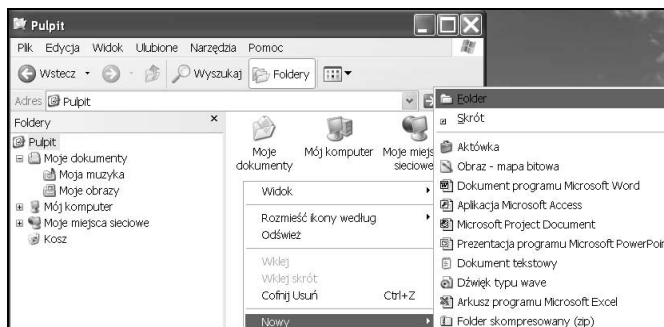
Pulpit
Plik Edycja Widok Ulubione Narzędzia Pomoc
Wstecz Wyszukaj Foldery
Adres Pulpit
Foldery
Pulpit
Moje dokumenty
Moja muzyka
Moje obrazy
Mój komputer
Moje miejsca sieciowe
Kosz
Moje dokumenty
Mój komputer
Moje miejs sieciowe
Widok
Rozmieść ikony według
Odśwież
Wklej
Wklej skrót
Cofnij Usuń Ctrl+Z
Nowy
Folder
Skrót
Aktówka
Obraz - mapa bitowa
Dokument programu Microsoft Word
Aplikacja Microsoft Access
Microsoft Project Document
Prezentacja programu Microsoft PowerPoir
Dokument tekstowy
Dźwięk typu wave
Arkusz programu Microsoft Excel
Folder skompresowany (zip)